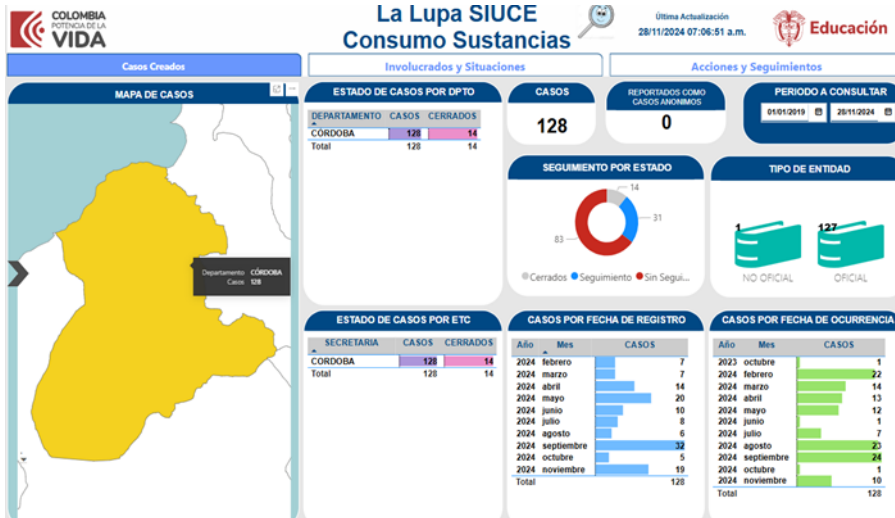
COLOMBIA POTENCIA DE LA VIDA

La Lupa SIUCE
Consumo Sustancias

Última Actualización
28/11/2024 07:06:51 a.m.

Educación

Casos Creados | Involucrados y Situaciones | Acciones y Seguimientos

MAPA DE CASOS

Departamento CÓRDOBA
Casos 128

ESTADO DE CASOS POR DPTO

| DEPARTAMENTO | CASOS | CERRADOS |
|---|---|---|
| CÓRDOBA | 128 | 14 |
| Total | 128 | 14 |

CASOS
128

REPORTADOS COMO CASOS ANONIMOS
0

PERIODO A CONSULTAR
01/01/2019 | 28/11/2024

SEGUIMIENTO POR ESTADO
14
31
83
Cerrados Seguimiento Sin Segui...

TIPO DE ENTIDAD
1
127
NO OFICIAL
OFICIAL

ESTADO DE CASOS POR ETC

| SECRETARIA | CASOS | CERRADOS |
|---|---|---|
| CÓRDOBA | 128 | 14 |
| Total | 128 | 14 |

CASOS POR FECHA DE REGISTRO

| Año | Mes | CASOS |
|---|---|---|
| 2024 | febrero | 7 |
| 2024 | marzo | 7 |
| 2024 | abril | 14 |
| 2024 | mayo | 20 |
| 2024 | junio | 10 |
| 2024 | julio | 8 |
| 2024 | agosto | 6 |
| 2024 | septiembre | 32 |
| 2024 | octubre | 5 |
| 2024 | noviembre | 19 |
| Total | | 128 |

CASOS POR FECHA DE OCURRENCIA

| Año | Mes | CASOS |
|---|---|---|
| 2023 | octubre | 1 |
| 2024 | febrero | 22 |
| 2024 | marzo | 14 |
| 2024 | abril | 13 |
| 2024 | mayo | 12 |
| 2024 | junio | 1 |
| 2024 | julio | 7 |
| 2024 | agosto | 23 |
| 2024 | septiembre | 24 |
| 2024 | octubre | 1 |
| 2024 | noviembre | 10 |
| Total | | 128 |